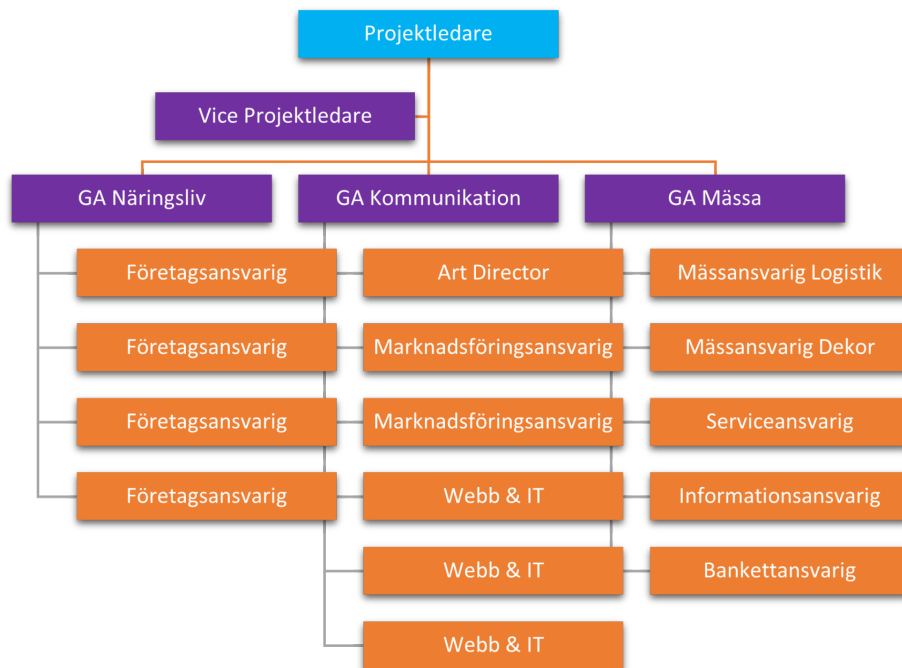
Projektledare

Vice Projektledare

GA Näringsliv

Företagsansvarig

Företagsansvarig

Företagsansvarig

Företagsansvarig

GA Kommunikation

Art Director

Marknadsföringsansvarig

Marknadsföringsansvarig

Webb & IT

Webb & IT

Webb & IT

GA Mässa

Mässansvarig Logistik

Mässansvarig Dekor

Serviceansvarig

Informationsansvarig

Bankettansvarig